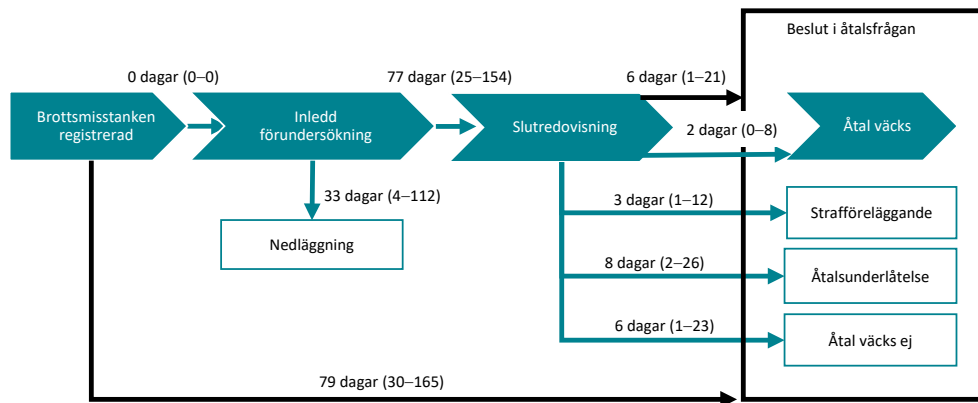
Beslut i åtalsfrågan

0 dagar (0–0)

77 dagar (25–154)

6 dagar (1–21)

Brottsmisstanken registrerad

Inledd förundersökning

Slutredovisning

2 dagar (0–8)

Åtal väcks

33 dagar (4–112)

3 dagar (1–12)

Strafföreläggande

Nedläggning

8 dagar (2–26)

Åtalsunderlåtelse

6 dagar (1–23)

Åtal väcks ej

79 dagar (30–165)